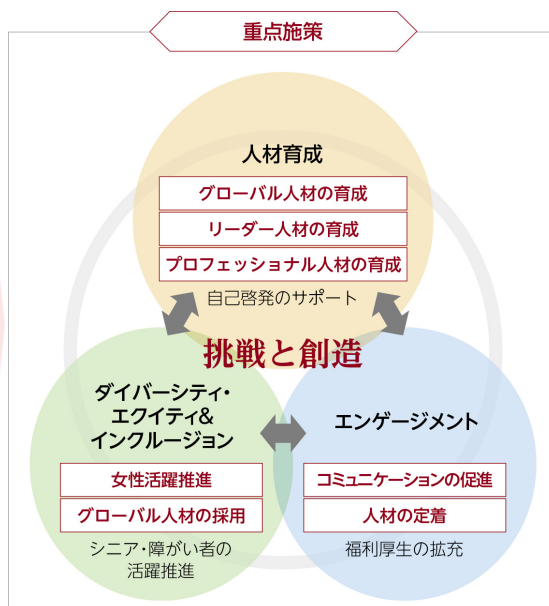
重点施策

人材育成

グローバル人材の育成

リーダー人材の育成

プロフェッショナル人材の育成

自己啓発のサポート

挑戦と創造

ダイバーシティ・エクイティ&インクルージョン

女性活躍推進

グローバル人材の採用

シニア・障がい者の活躍推進

エンゲージメント

コミュニケーションの促進

人材の定着

福利厚生の拡充